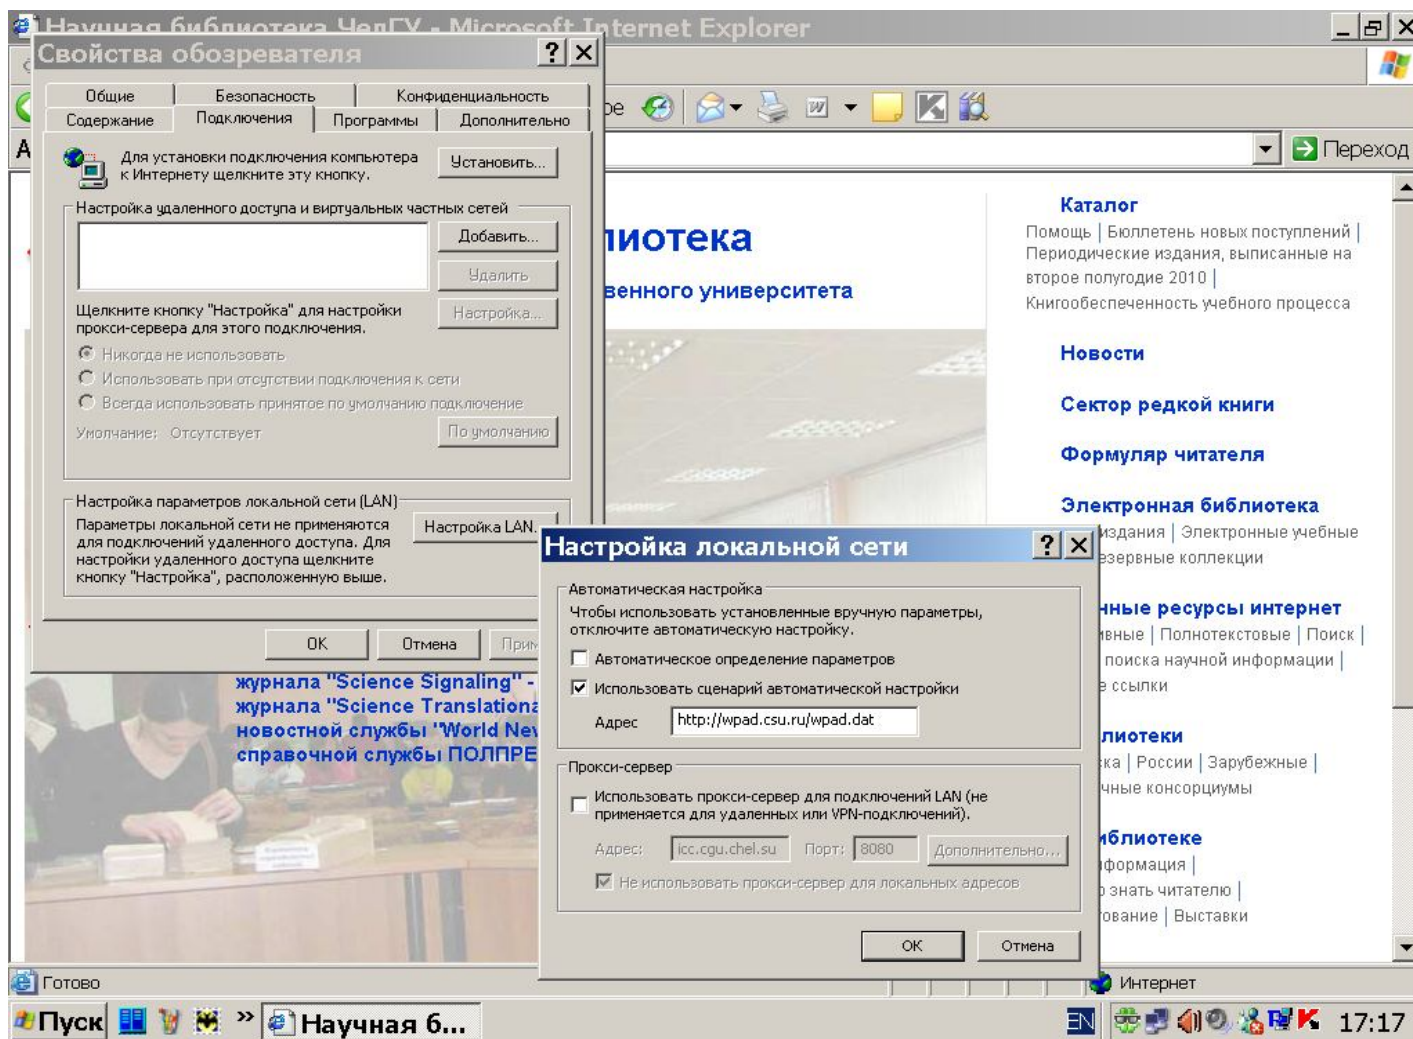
Научная библиотека ЧелГУ - Microsoft Internet Explorer

Свойства обозревателя ? X

Общие | Безопасность | Конфиденциальность
Содержание | Подключения | Программы | Дополнительно

Для установки подключения компьютера к Интернету щелкните эту кнопку. Установить...

Настройка удаленного доступа и виртуальных частных сетей
Добавить...
Удалить
Щелкните кнопку "Настройка" для настройки прокси-сервера для этого подключения. Настройка...
Никогда не использовать
Использовать при отсутствии подключения к сети
Всегда использовать принятое по умолчанию подключение
Умолчание: Отсутствует По умолчанию

Настройка параметров локальной сети (LAN)
Параметры локальной сети не применяются для подключений удаленного доступа. Для настройки удаленного доступа щелкните кнопку "Настройка", расположенную выше. Настройка LAN...

OK Отмена При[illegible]

ре
Переход

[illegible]лиотека
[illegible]венного университета

Каталог
Помощь | Бюллетень новых поступлений | Периодические издания, выписанные на второе полугодие 2010 | Книгообеспеченность учебного процесса

Новости

Сектор редкой книги

Формуляр читателя

Электронная библиотека
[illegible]издания | Электронные учебные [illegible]езервные коллекции

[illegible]нные ресурсы интернет
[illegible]вные | Полнотекстовые | Поиск | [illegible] поиска научной информации | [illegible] ссылки

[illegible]лиотеки
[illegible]ка | России | Зарубежные | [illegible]чные консорциумы

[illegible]иблиотеке
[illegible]формация | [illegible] знать читателю | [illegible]ование | Выставки

журнала "Science Signaling" -
журнала "Science Translation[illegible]
новостной службы "World Ne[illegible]
справочной службы ПОЛПРЕ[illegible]

Настройка локальной сети ? X

Автоматическая настройка
Чтобы использовать установленные вручную параметры, отключите автоматическую настройку.
Автоматическое определение параметров
Использовать сценарий автоматической настройки
Адрес http://wpad.csu.ru/wpad.dat

Прокси-сервер
Использовать прокси-сервер для подключений LAN (не применяется для удаленных или VPN-подключений).
Адрес: icc.cgu.chel.su Порт: 8080 Дополнительно...
Не использовать прокси-сервер для локальных адресов

OK Отмена

Готово
Интернет

Пуск Научная б... EN 17:17